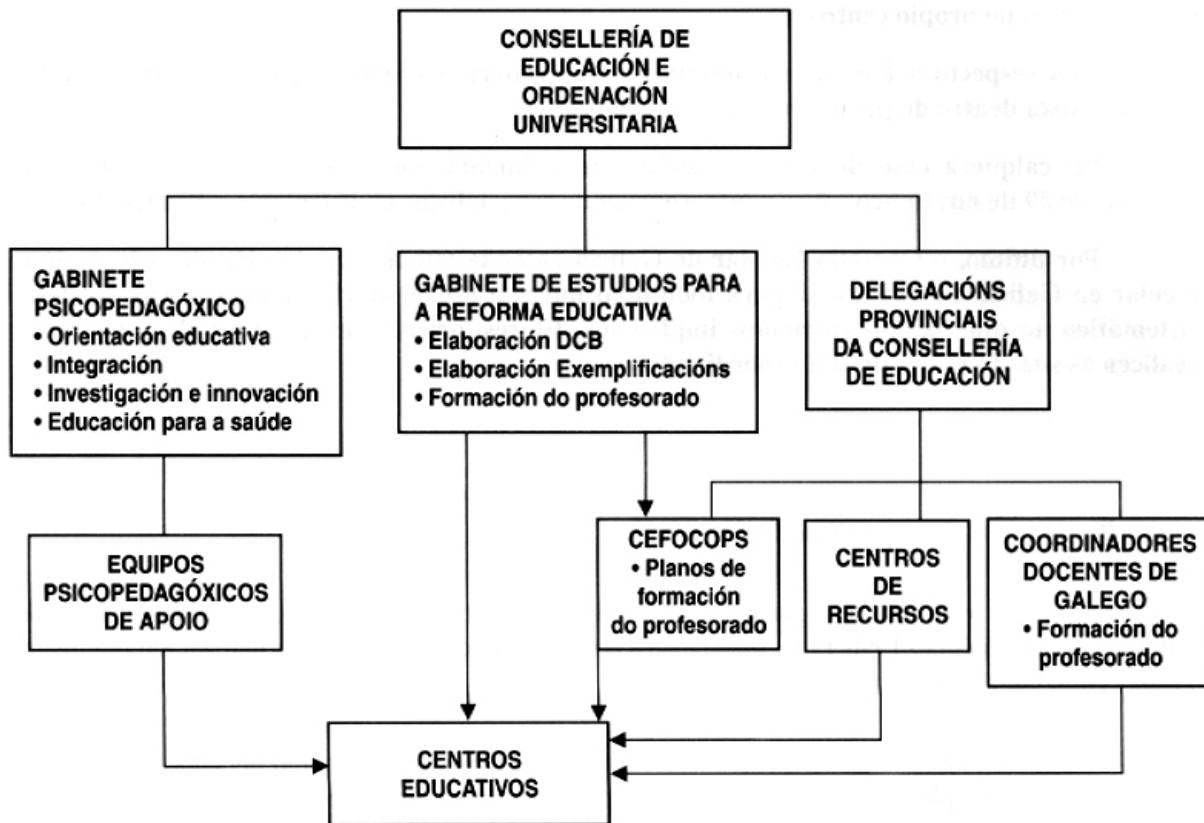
CONSELLERÍA DE EDUCACIÓN E ORDENACIÓN UNIVERSITARIA

GABINETE PSICOPEDAGÓXICO
• Orientación educativa
• Integración
• Investigación e innovación
• Educación para a saúde

GABINETE DE ESTUDIOS PARA A REFORMA EDUCATIVA
• Elaboración DCB
• Elaboración Exemplificacións
• Formación do profesorado

DELEGACIÓNS PROVINCIAIS DA CONSELLERÍA DE EDUCACIÓN

EQUIPOS PSICOPEDAGÓXICOS DE APOIO

CEFOCOPS
• Planos de formación do profesorado

CENTROS DE RECURSOS

COORDINADORES DOCENTES DE GALEGO
• Formación do profesorado

CENTROS EDUCATIVOS